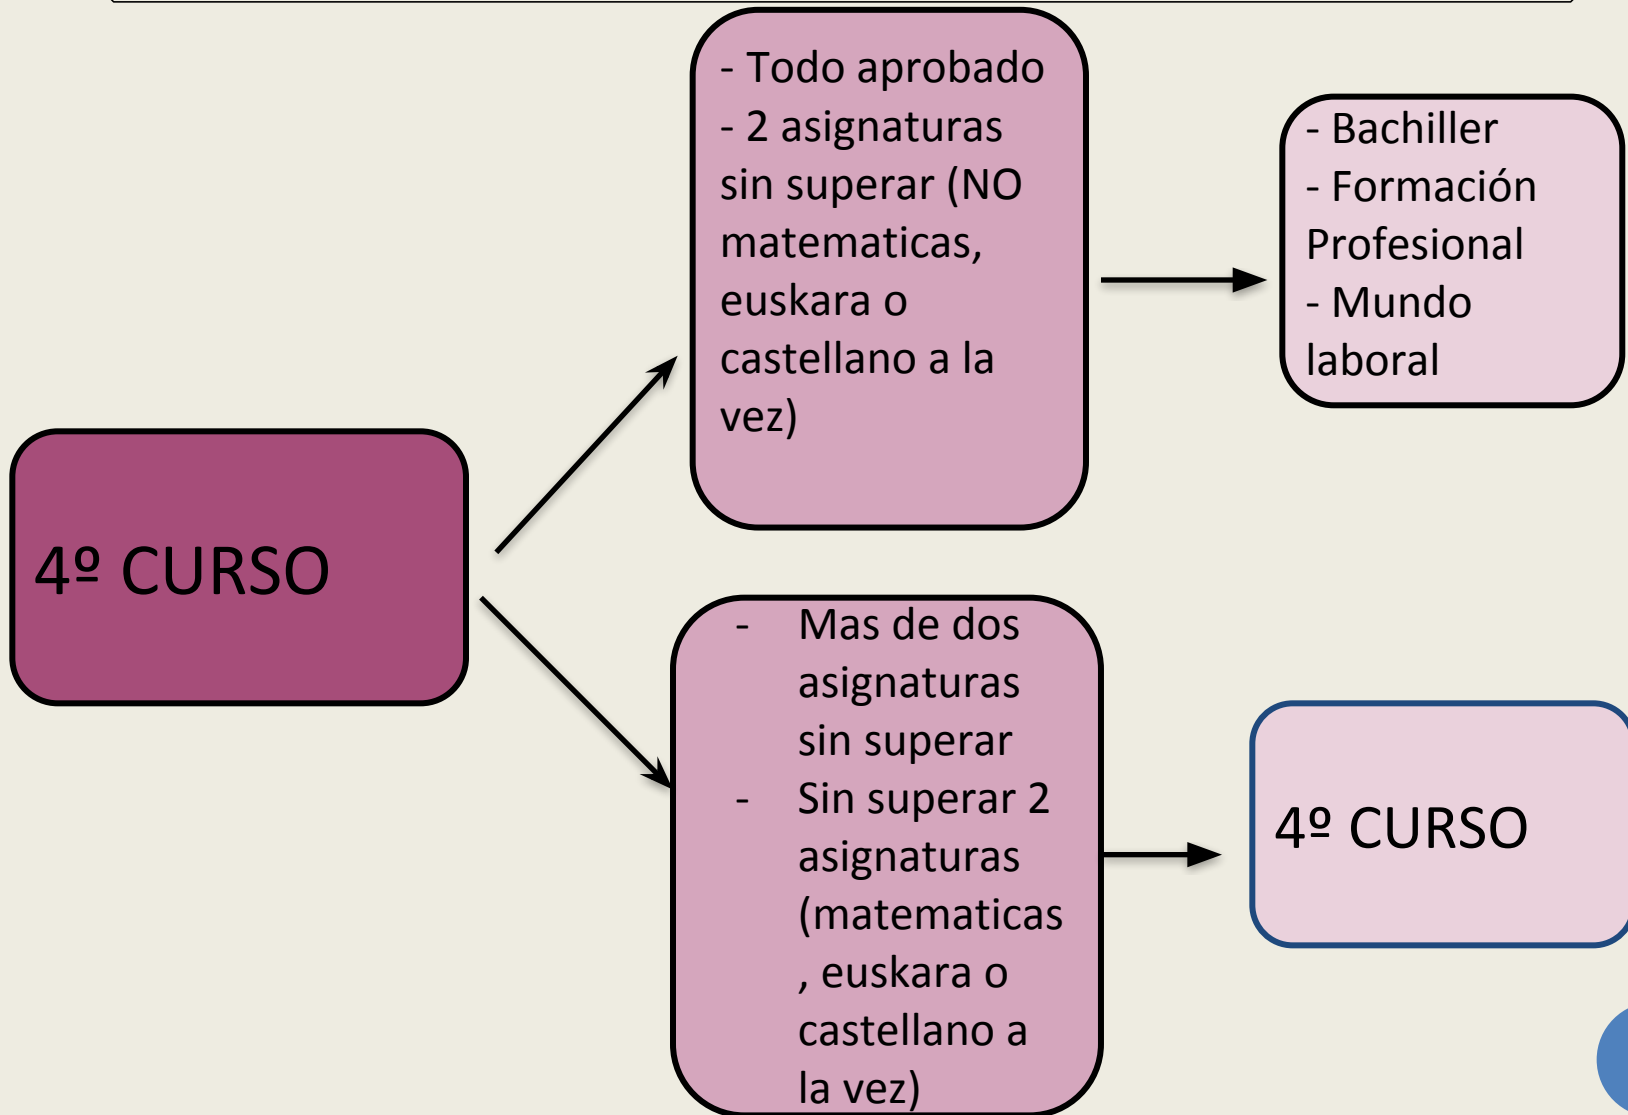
4º CURSO

- Todo aprobado
- 2 asignaturas sin superar (NO matematicas, euskara o castellano a la vez)

- Bachiller
- Formación Profesional
- Mundo laboral

- Mas de dos asignaturas sin superar
- Sin superar 2 asignaturas (matematicas , euskara o castellano a la vez)

4º CURSO